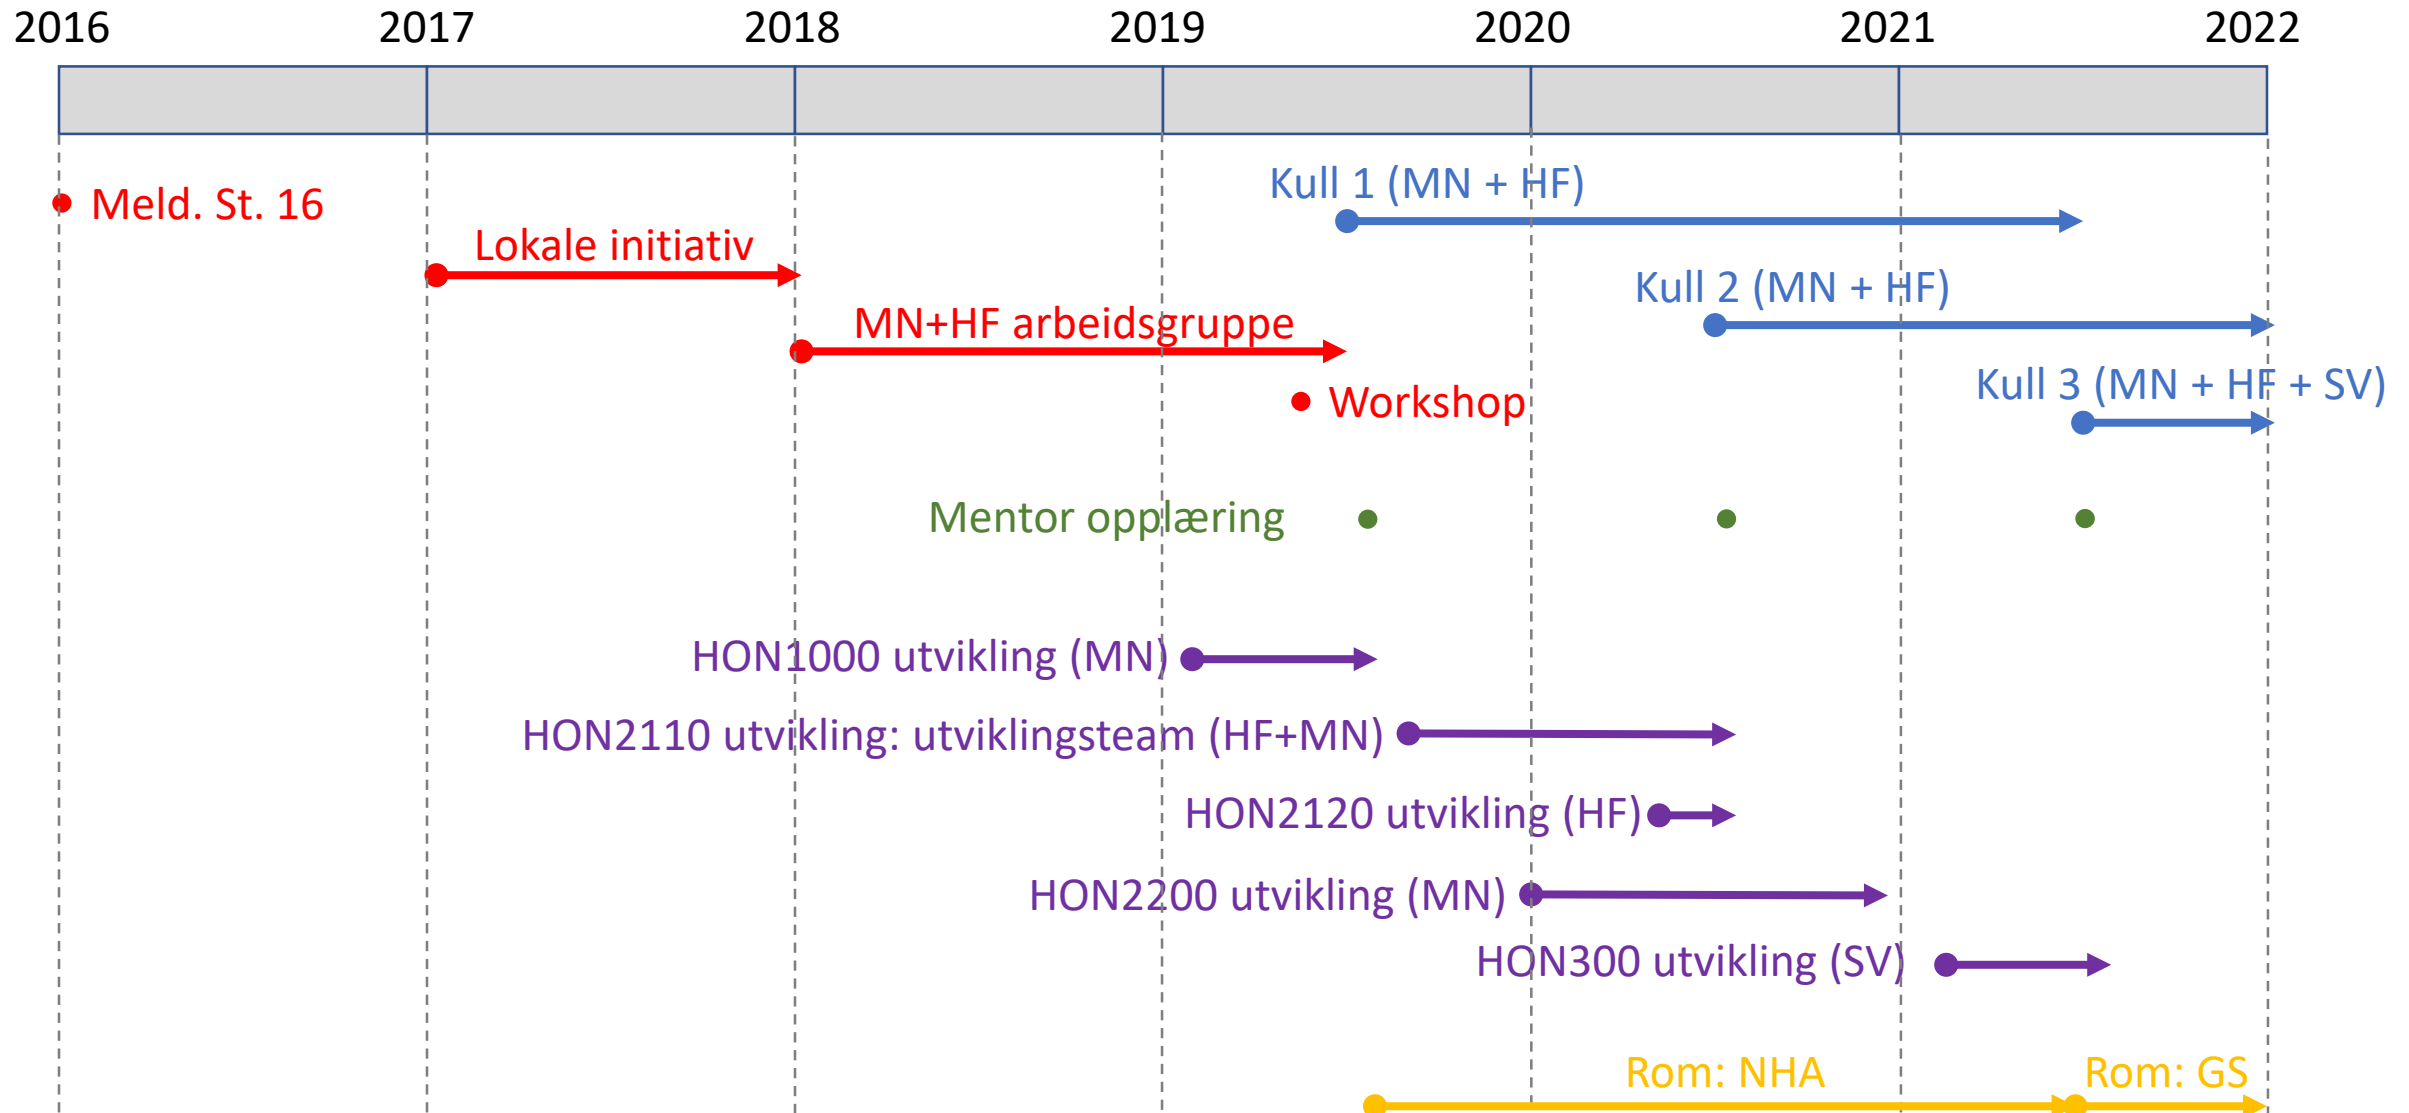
2016 2017 2018 2019 2020 2021 2022

Meld. St. 16

Kull 1 (MN + HF)

Lokale initiativ

Kull 2 (MN + HF)

MN+HF arbeidsgruppe

Kull 3 (MN + HF + SV)

Workshop

Mentor opplæring

HON1000 utvikling (MN)

HON2110 utvikling: utviklingsteam (HF+MN)

HON2120 utvikling (HF)

HON2200 utvikling (MN)

HON300 utvikling (SV)

Rom: NHA

Rom: GS